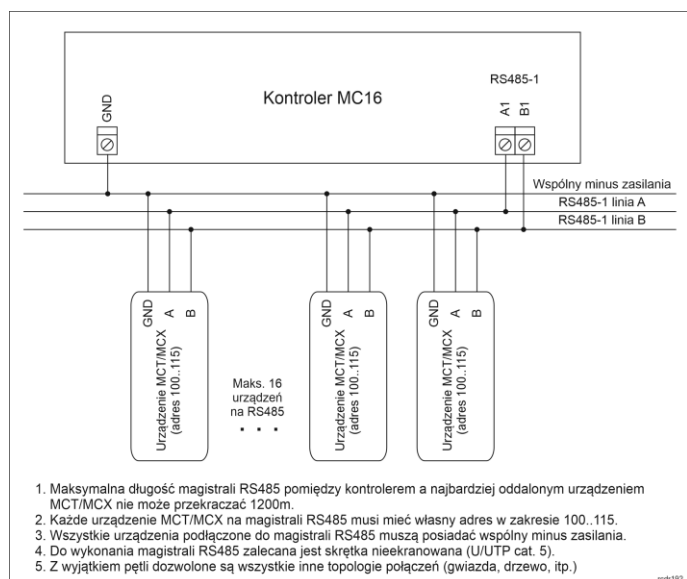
Kontroler MC16

GND

RS485-1

A1 B1

Wspólny minus zasilania

RS485-1 linia A

RS485-1 linia B

GND A B

Urządzenie MCT/MCX (adres 100..115)

Maks. 16 urządzeń na RS485

. . .

GND A B

Urządzenie MCT/MCX (adres 100..115)

GND A B

Urządzenie MCT/MCX (adres 100..115)

1. Maksymalna długość magistrali RS485 pomiędzy kontrolerem a najbardziej oddalonym urządzeniem MCT/MCX nie może przekraczać 1200m.
2. Każde urządzenie MCT/MCX na magistrali RS485 musi mieć własny adres w zakresie 100..115.
3. Wszystkie urządzenia podłączone do magistrali RS485 muszą posiadać wspólny minus zasilania.
4. Do wykonania magistrali RS485 zalecana jest skrętka nieekranowana (U/UTP cat. 5).
5. Z wyjątkiem pętli dozwolone są wszystkie inne topologie połączeń (gwiazda, drzewo, itp.)

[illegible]